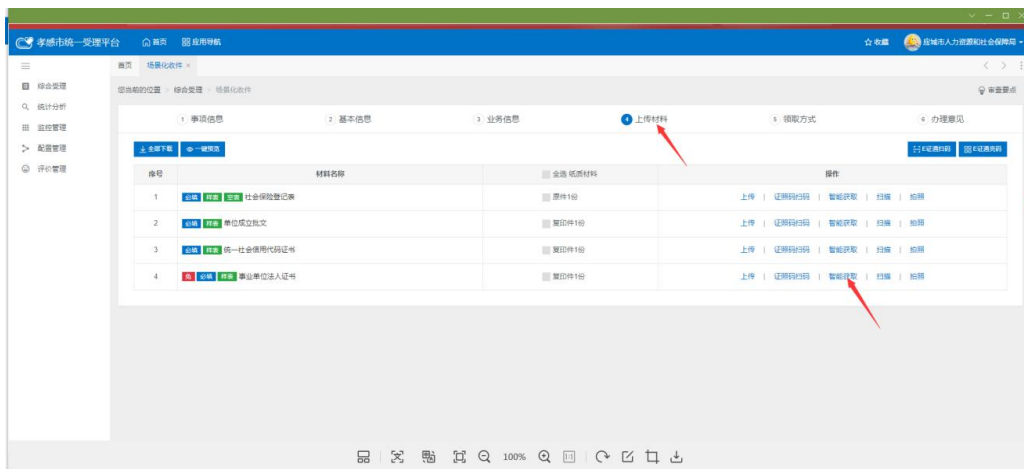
孝感市统一受理平台 首页 应用导航 收藏 应城市人力资源和社会保障局

综合受理
统计分析
监控管理
配置管理
评价管理

首页 场景化收件 ×

您当前的位置 > 综合受理 > 场景化收件 审查要点

1 事项信息 2 基本信息 3 业务信息 4 上传材料 5 领取方式 6 办理意见

全部下载 一键预览 E证通扫码 E证通亮码

| 序号 | 材料名称 | 全选 纸质材料 | 操作 |
|---|---|---|---|
| 1 | 必填 样表 空表 社会保险登记表 | 原件1份 | 上传 \| 证照码扫码 \| 智能获取 \| 扫描 \| 拍照 |
| 2 | 必填 样表 单位成立批文 | 复印件1份 | 上传 \| 证照码扫码 \| 智能获取 \| 扫描 \| 拍照 |
| 3 | 必填 样表 统一社会信用代码证书 | 复印件1份 | 上传 \| 证照码扫码 \| 智能获取 \| 扫描 \| 拍照 |
| 4 | 免 必填 样表 事业单位法人证书 | 复印件1份 | 上传 \| 证照码扫码 \| 智能获取 \| 扫描 \| 拍照 |

100%